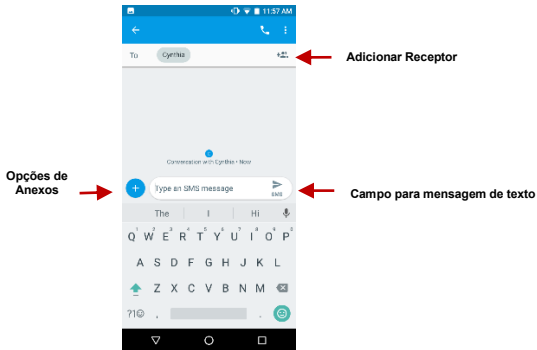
11:57 AM

To Cynthia

Adicionar Receptor

Conversation with Cynthia • Now

Opções de Anexos

Type an SMS message

SMS

Campo para mensagem de texto

The | I | Hi

Q W E R T Y U I O P

A S D F G H J K L

Z X C V B N M

?1☺ , .